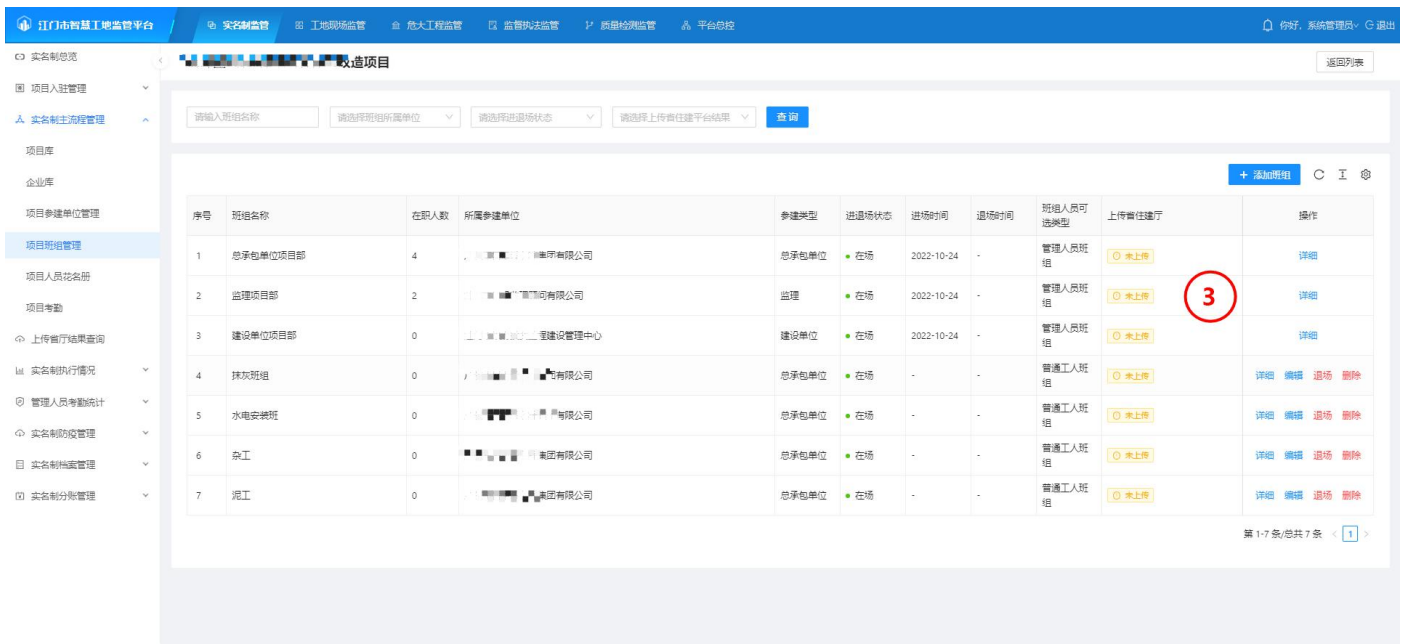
江门市智慧工地监管平台 | 实名制监管 | 工地现场监管 | 危大工程监管 | 监督执法监管 | 质量检测监管 | 平台总控

你好，系统管理员 | 退出

实名制总览
项目入驻管理
实名制主流程管理
项目库
企业库
项目参建单位管理
项目班组管理
项目人员花名册
项目考勤
上传省厅结果查询
实名制执行情况
管理人员考勤统计
实名制防疫管理
实名制档案管理
实名制分账管理

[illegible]改造项目

返回列表

请输入班组名称 | 请选择班组所属单位 | 请选择进退场状态 | 请选择上传省住建平台结果 | 查询

+ 添加班组

| 序号 | 班组名称 | 在职人数 | 所属参建单位 | 参建类型 | 进退场状态 | 进场时间 | 退场时间 | 班组人员可选类型 | 上传省住建厅 | 操作 |
|---|---|---|---|---|---|---|---|---|---|---|
| 1 | 总承包单位项目部 | 4 | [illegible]集团有限公司 | 总承包单位 | 在场 | 2022-10-24 | - | 管理人员班组 | 未上传 | 详细 |
| 2 | 监理项目部 | 2 | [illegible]顾问有限公司 | 监理 | 在场 | 2022-10-24 | - | 管理人员班组 | 未上传 | 详细 |
| 3 | 建设单位项目部 | 0 | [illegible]建设管理中心 | 建设单位 | 在场 | 2022-10-24 | - | 管理人员班组 | 未上传 | 详细 |
| 4 | 抹灰班组 | 0 | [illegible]有限公司 | 总承包单位 | 在场 | - | - | 普通工人班组 | 未上传 | 详细 编辑 退场 删除 |
| 5 | 水电安装班 | 0 | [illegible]有限公司 | 总承包单位 | 在场 | - | - | 普通工人班组 | 未上传 | 详细 编辑 退场 删除 |
| 6 | 杂工 | 0 | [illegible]集团有限公司 | 总承包单位 | 在场 | - | - | 普通工人班组 | 未上传 | 详细 编辑 退场 删除 |
| 7 | 泥工 | 0 | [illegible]集团有限公司 | 总承包单位 | 在场 | - | - | 普通工人班组 | 未上传 | 详细 编辑 退场 删除 |

3

第 1-7 条/总共 7 条 < 1 >